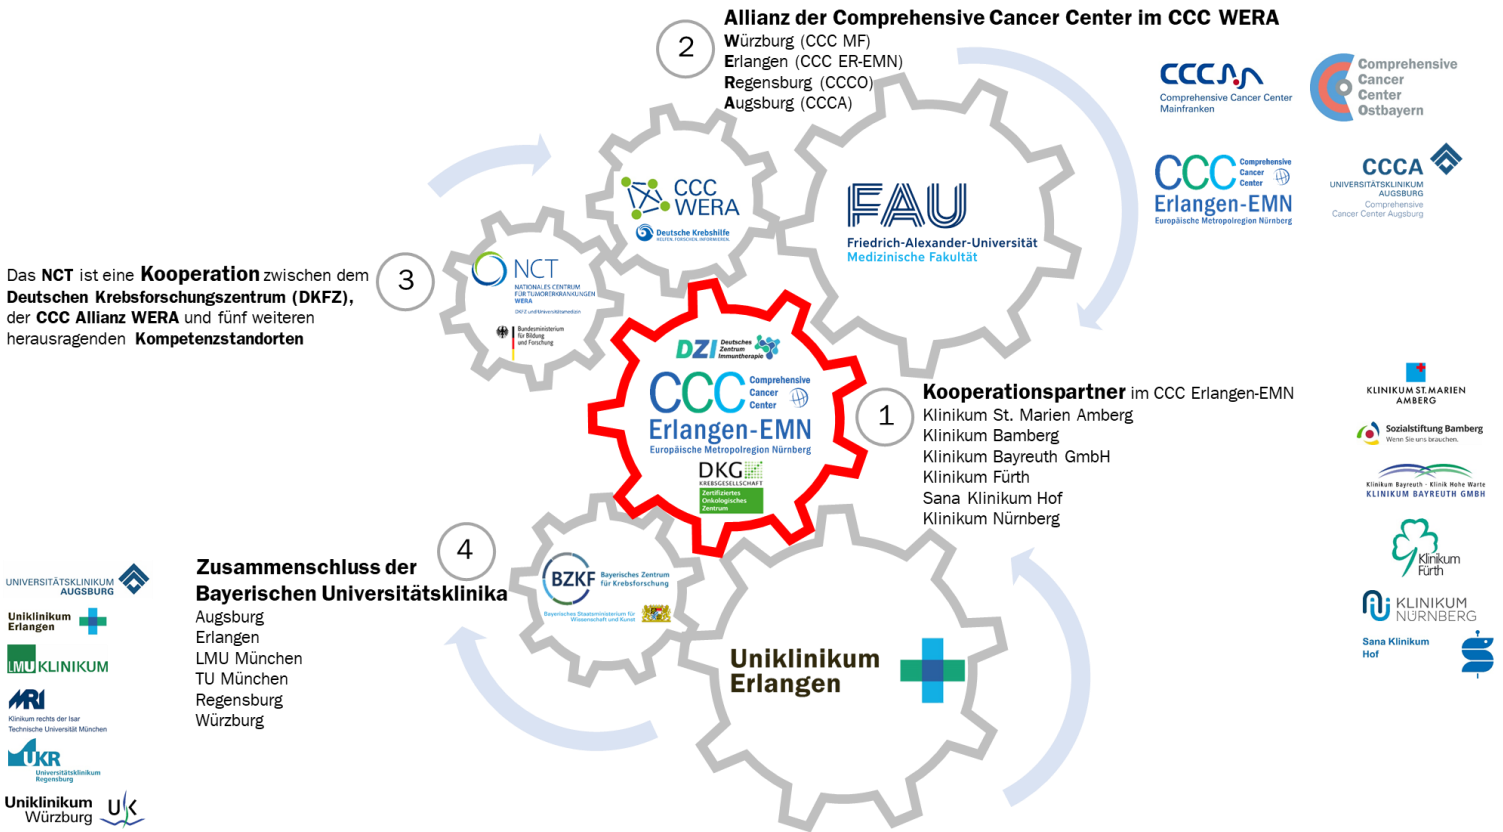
2

Allianz der Comprehensive Cancer Center im CCC WERA
Würzburg (CCC MF)
Erlangen (CCC ER-EMN)
Regensburg (CCCO)
Augsburg (CCCA)

CCC Comprehensive Cancer Center Mainfranken

Comprehensive Cancer Center Ostbayern

CCC Comprehensive Cancer Center Erlangen-EMN Europäische Metropolregion Nürnberg

CCCA UNIVERSITÄTSKLINIKUM AUGSBURG Comprehensive Cancer Center Augsburg

CCC WERA
Deutsche Krebshilfe

FAU
Friedrich-Alexander-Universität
Medizinische Fakultät

3

Das NCT ist eine Kooperation zwischen dem Deutschen Krebsforschungszentrum (DKFZ), der CCC Allianz WERA und fünf weiteren herausragenden Kompetenzstandorten

NCT
NATIONALES CENTRUM FÜR TUMORERKRANKUNGEN WERA
Bundesministerium für Bildung und Forschung

DZI Deutsches Zentrum Immuntherapie
CCC Comprehensive Cancer Center
Erlangen-EMN
Europäische Metropolregion Nürnberg
DKG KREBSGESELLSCHAFT
Zertifiziertes Onkologisches Zentrum

1

Kooperationspartner im CCC Erlangen-EMN
Klinikum St. Marien Amberg
Klinikum Bamberg
Klinikum Bayreuth GmbH
Klinikum Fürth
Sana Klinikum Hof
Klinikum Nürnberg

KLINIKUM ST. MARIEN AMBERG
Sozialstiftung Bamberg Wenn Sie uns brauchen.
Klinikum Bayreuth · Klinik Hohe Warte KLINIKUM BAYREUTH GMBH
Klinikum Fürth
KLINIKUM NÜRNBERG
Sana Klinikum Hof

4

Zusammenschluss der Bayerischen Universitätsklinika
Augsburg
Erlangen
LMU München
TU München
Regensburg
Würzburg

BZKF Bayerisches Zentrum für Krebsforschung
Bayerisches Staatsministerium für Wissenschaft und Kunst

Uniklinikum Erlangen

UNIVERSITÄTSKLINIKUM AUGSBURG
Uniklinikum Erlangen
LMU KLINIKUM
MRI Klinikum rechts der Isar Technische Universität München
UKR Universitätsklinikum Regensburg
Uniklinikum Würzburg UK